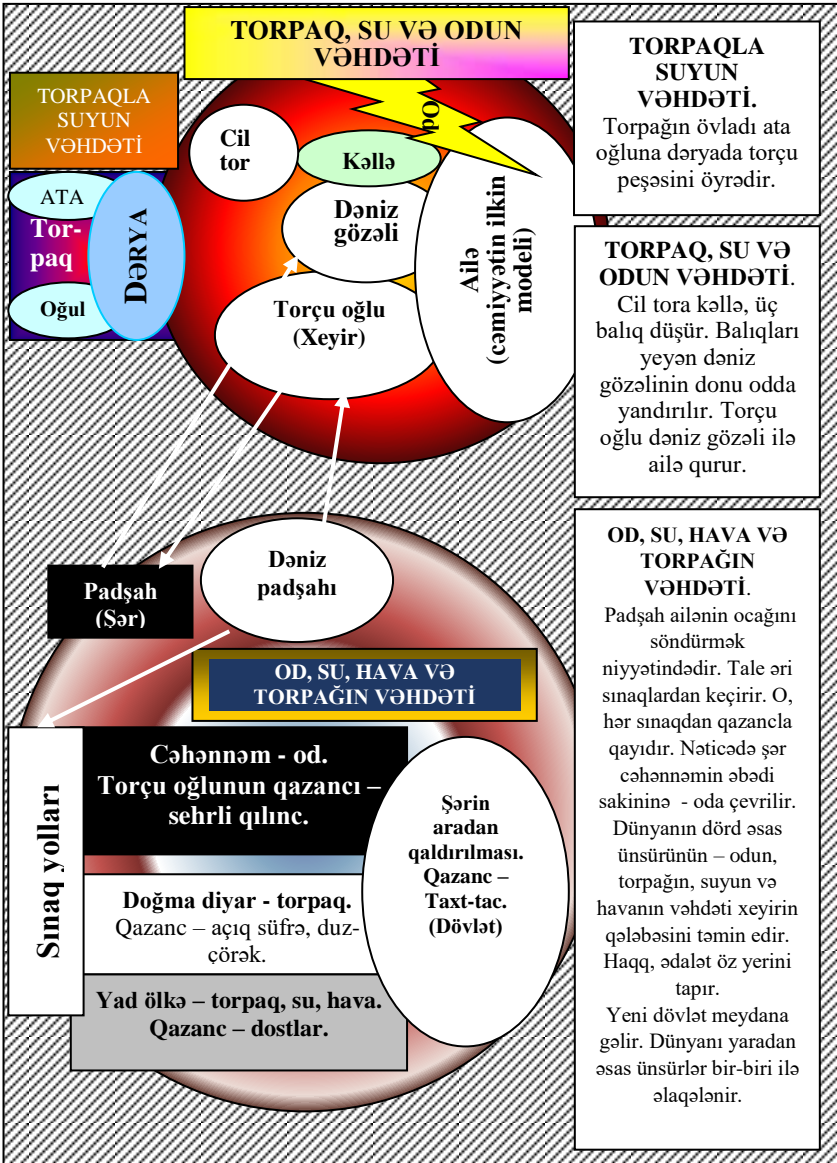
TORPAQ, SU VƏ ODUN VƏHDƏTİ

TORPAQLA SUYUN VƏHDƏTİ

ATA

Tor-paq

Oğul

DƏRYA

Cil tor

Kəllə

Dəniz gözəli

Torçu oğlu (Xeyir)

PO

Ailə (cəmiyyətin ilkin modeli)

TORPAQLA SUYUN VƏHDƏTİ.
Torpağın övladı ata oğluna dəryada torçu peşəsini öyrədir.

TORPAQ, SU VƏ ODUN VƏHDƏTİ.
Cil tora kəllə, üç balıq düşür. Balıqları yeyən dəniz gözəlinin donu odda yandırılır. Torçu oğlu dəniz gözəli ilə ailə qurur.

Padşah (Şər)

Dəniz padşahı

OD, SU, HAVA VƏ TORPAĞIN VƏHDƏTİ

Sınaq yolları

Cəhənnəm - od.
Torçu oğlunun qazancı – sehrli qılınc.

Doğma diyar - torpaq.
Qazanc – açıq süfrə, duz-çörək.

Yad ölkə – torpaq, su, hava.
Qazanc – dostlar.

Şərin aradan qaldırılması.
Qazanc – Taxt-tac.
(Dövlət)

OD, SU, HAVA VƏ TORPAĞIN VƏHDƏTİ.
Padşah ailənin ocağını söndürmək niyyətindədir. Tale əri sınaqlardan keçirir. O, hər sınaqdan qazancla qayıdır. Nəticədə şər cəhənnəmin əbədi sakininə - oda çevrilir. Dünyanın dörd əsas ünsürünün – odun, torpağın, suyun və havanın vəhdəti xeyirin qələbəsini təmin edir. Haqq, ədalət öz yerini tapır.
Yeni dövlət meydana gəlir. Dünyanı yaradan əsas ünsürlər bir-biri ilə əlaqələnir.